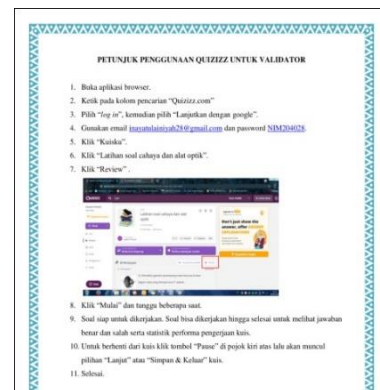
PETUNJUK PENGGUNAAN QUIZIZZ UNTUK VALIDATOR

1. Buka aplikasi browser.
2. Ketik pada kolom pencarian "Quizizz.com"
3. Pilih "log in", kemudian pilih "Lanjutkan dengan google".
4. Gunakan email inayatulainiyah28@gmail.com dan password NIM204028.
5. Klik "Kuisku".
6. Klik "Latihan soal cahaya dan alat optik".
7. Klik "Review".

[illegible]

8. Klik "Mulai" dan tunggu beberapa saat.
9. Soal siap untuk dikerjakan. Soal bisa dikerjakan hingga selesai untuk melihat jawaban benar dan salah serta statistik performa pengerjaan kuis.
10. Untuk berhenti dari kuis klik tombol "Pause" di pojok kiri atas lalu akan muncul pilihan "Lanjut" atau "Simpan & Keluar" kuis.
11. Selesai.